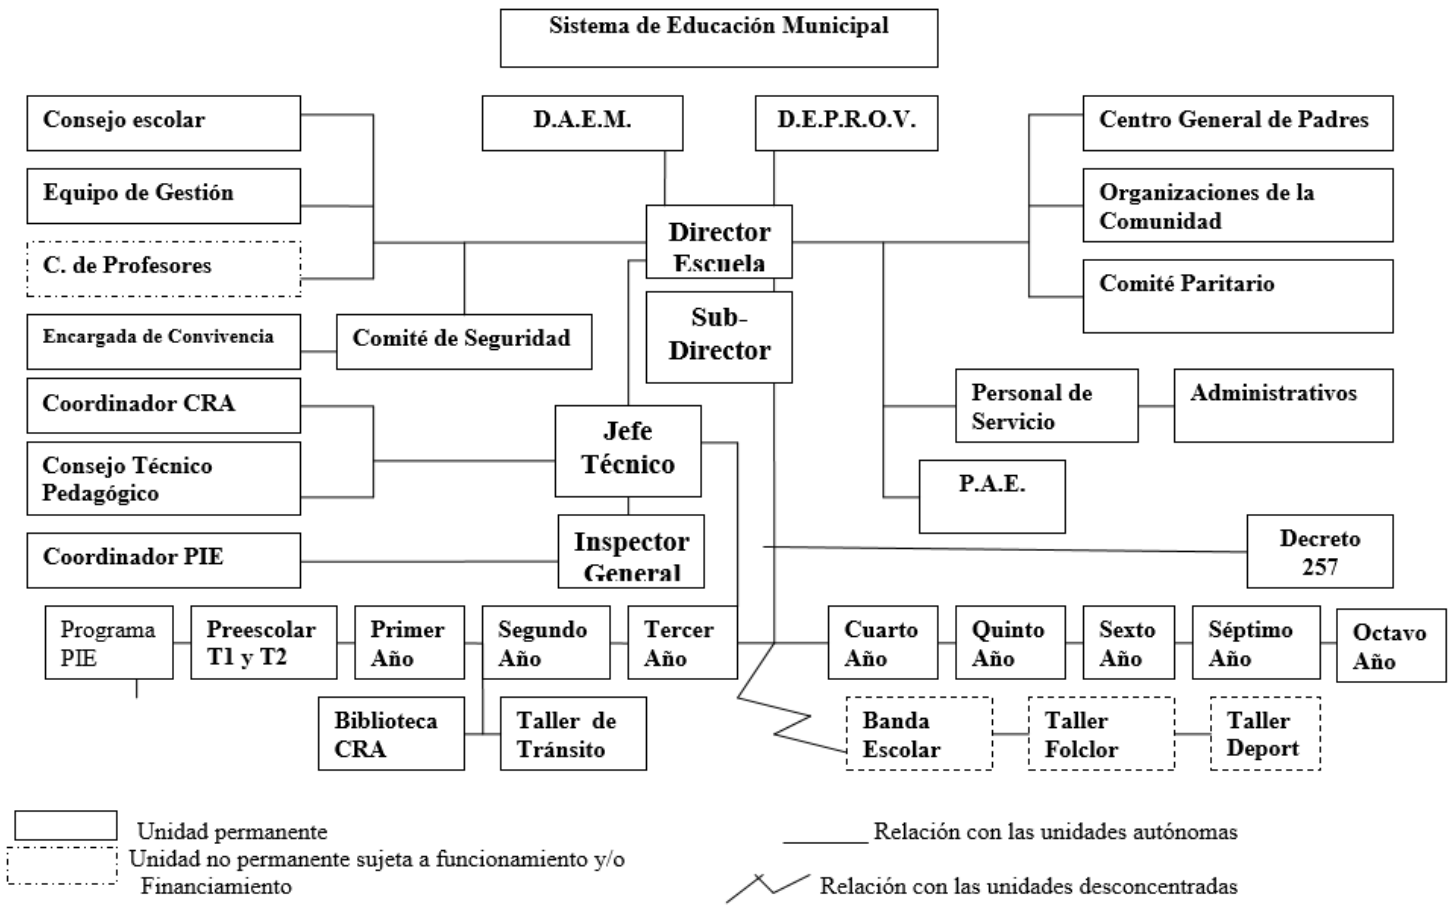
Sistema de Educación Municipal

Consejo escolar

Equipo de Gestión

C. de Profesores

Encargada de Convivencia

Comité de Seguridad

Coordinador CRA

Consejo Técnico Pedagógico

Coordinador PIE

D.A.E.M.

D.E.P.R.O.V.

Director Escuela

Sub-Director

Jefe Técnico

Inspector General

Centro General de Padres

Organizaciones de la Comunidad

Comité Paritario

Personal de Servicio

Administrativos

P.A.E.

Decreto 257

Programa PIE

Preescolar T1 y T2

Primer Año

Segundo Año

Tercer Año

Cuarto Año

Quinto Año

Sexto Año

Séptimo Año

Octavo Año

Biblioteca CRA

Taller de Tránsito

Banda Escolar

Taller Folclor

Taller Deport

Unidad permanente

Unidad no permanente sujeta a funcionamiento y/o Financiamiento

Relación con las unidades autónomas

Relación con las unidades desconcentradas